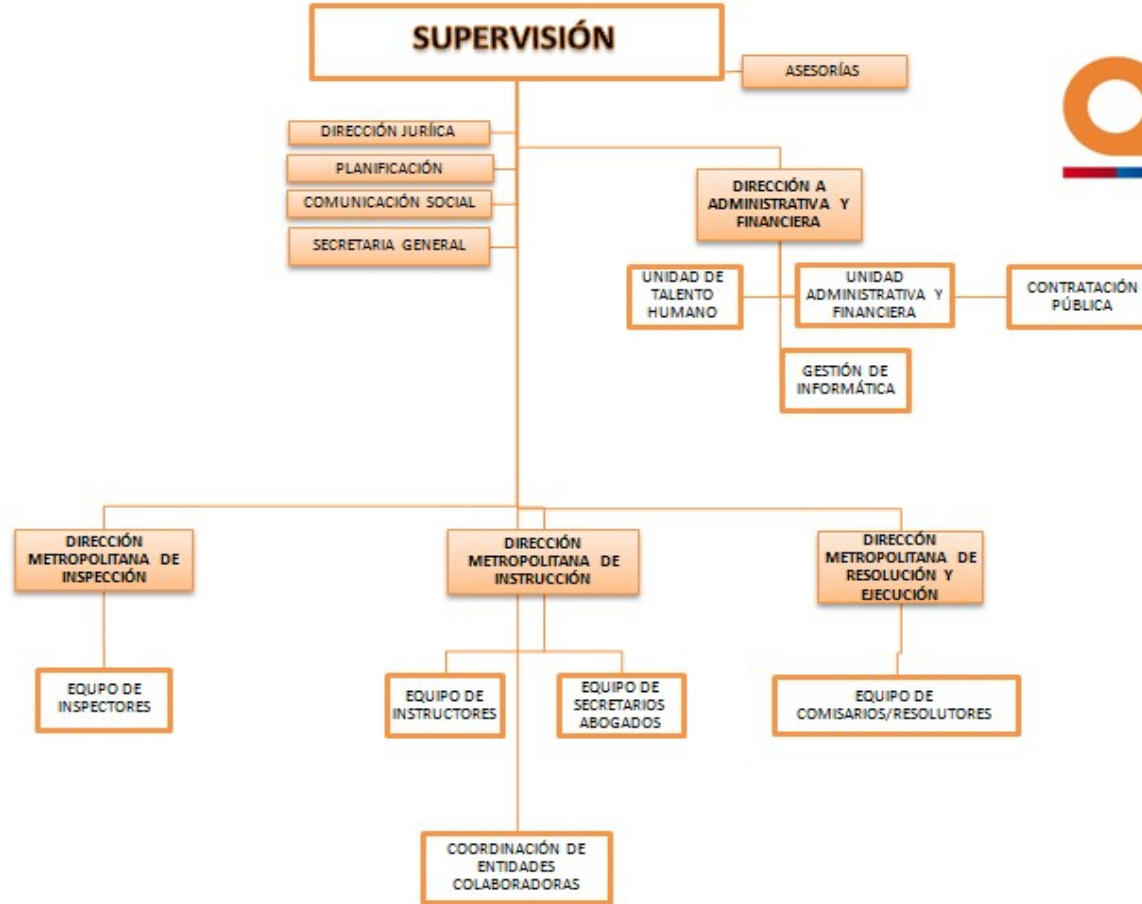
SUPERVISIÓN

ASESORÍAS

DIRECCIÓN JURÍICA

PLANIFICACIÓN

COMUNICACIÓN SOCIAL

SECRETARIA GENERAL

DIRECCIÓN A ADMINISTRATIVA Y FINANCIERA

UNIDAD DE TALENTO HUMANO

UNIDAD ADMINISTRATIVA Y FINANCIERA

CONTRATACIÓN PÚBLICA

GESTIÓN DE INFORMÁTICA

DIRECCIÓN METROPOLITANA DE INSPECCIÓN

DIRECCIÓN METROPOLITANA DE INSTRUCCIÓN

DIRECCÓN METROPOLITANA DE RESOLUCIÓN Y EJECUCIÓN

EQUIPO DE INSPECTORES

EQUIPO DE INSTRUCTORES

EQUIPO DE SECRETARIOS ABOGADOS

EQUIPO DE COMISARIOS/RESOLUTORES

COORDINACIÓN DE ENTIDADES COLABORADORAS